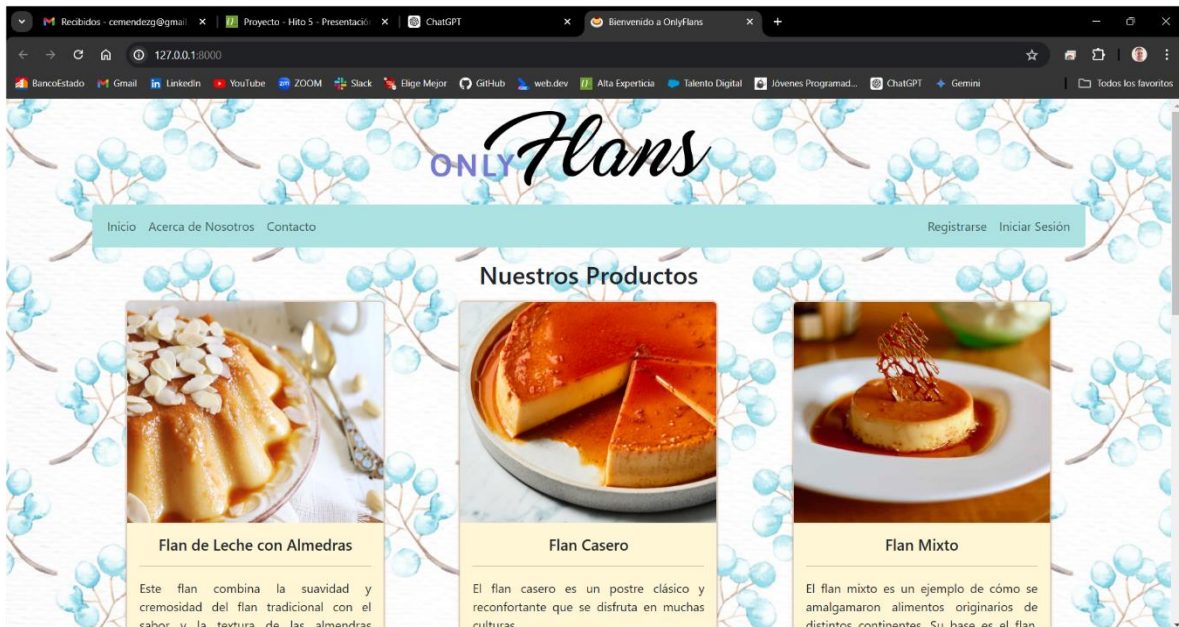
Recibidos - cemendezg@gmail × | Proyecto - Hito 5 - Presentació × | ChatGPT × | Bienvenido a OnlyFlans × +

127.0.0.1:8000

BancoEstado Gmail LinkedIn YouTube ZOOM Slack Elige Mejor GitHub web.dev Alta Experticia Talento Digital Jóvenes Programad... ChatGPT Gemini Todos los favoritos

ONLY Flans

Inicio Acerca de Nosotros Contacto Registrarse Iniciar Sesión

Nuestros Productos

Flan de Leche con Almedras

Este flan combina la suavidad y cremosidad del flan tradicional con el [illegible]

Flan Casero

El flan casero es un postre clásico y reconfortante que se disfruta en muchas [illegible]

Flan Mixto

El flan mixto es un ejemplo de cómo se amalgamaron alimentos originarios de distintos continentes. Su base es el flan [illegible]